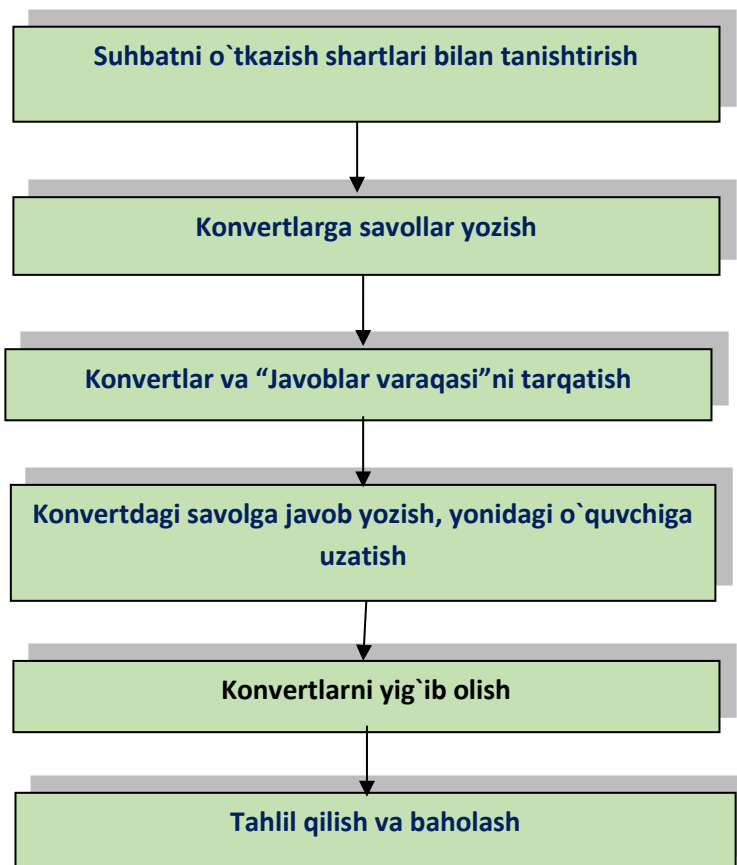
Suhbatni o`tkazish shartlari bilan tanishtirish

Konvertlarga savollar yozish

Konvertlar va “Javoblar varaqasi”ni tarqatish

Konvertdagi savolga javob yozish, yonidagi o`quvchiga uzatish

Konvertlarni yig`ib olish

Tahlil qilish va baholash